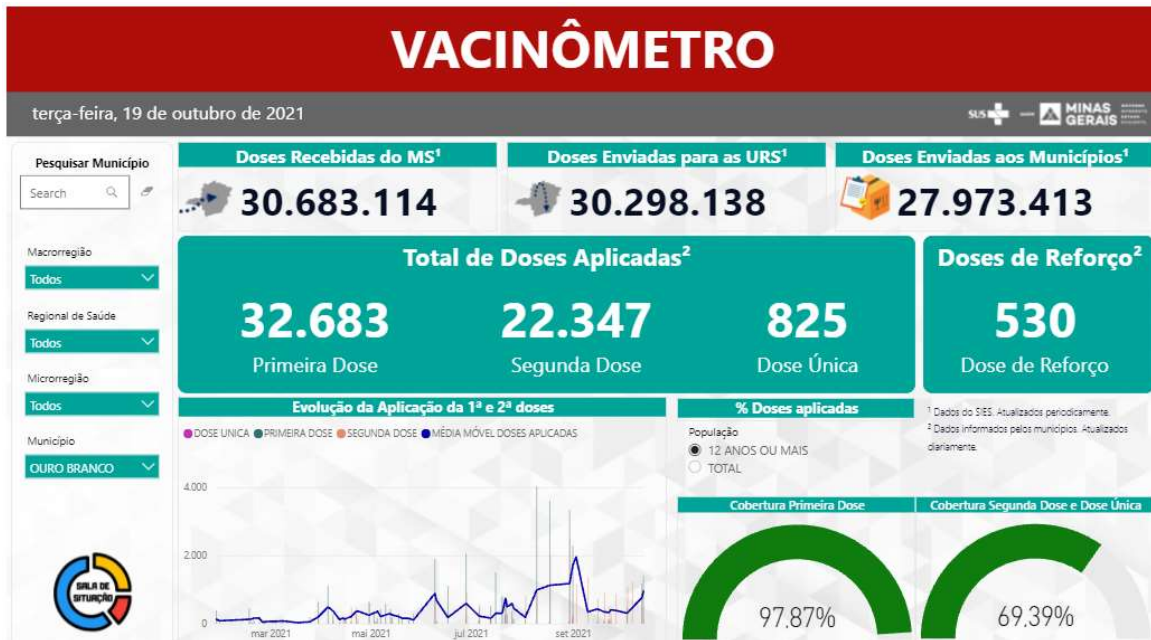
VACINÔMETRO

terça-feira, 19 de outubro de 2021

SUS — MINAS GERAIS

Pesquisar Município

Search

Macrorregião
Todos

Regional de Saúde
Todos

Microrregião
Todos

Município
OURO BRANCO

SALA DE SITUAÇÃO

Doses Recebidas do MS¹
30.683.114

Doses Enviadas para as URS¹
30.298.138

Doses Enviadas aos Municípios¹
27.973.413

Total de Doses Aplicadas²

32.683
Primeira Dose

22.347
Segunda Dose

825
Dose Única

Doses de Reforço²

530
Dose de Reforço

Evolução da Aplicação da 1ª e 2ª doses

DOSE UNICA PRIMEIRA DOSE SEGUNDA DOSE MÉDIA MÓVEL DOSES APLICADAS

4.000
2.000
0
mar 2021 mai 2021 jul 2021 set 2021

% Doses aplicadas

População
12 ANOS OU MAIS
TOTAL

¹ Dados do SIES. Atualizados periodicamente.
² Dados informados pelos municípios. Atualizados diariamente.

Cobertura Primeira Dose
97.87%

Cobertura Segunda Dose e Dose Única
69.39%